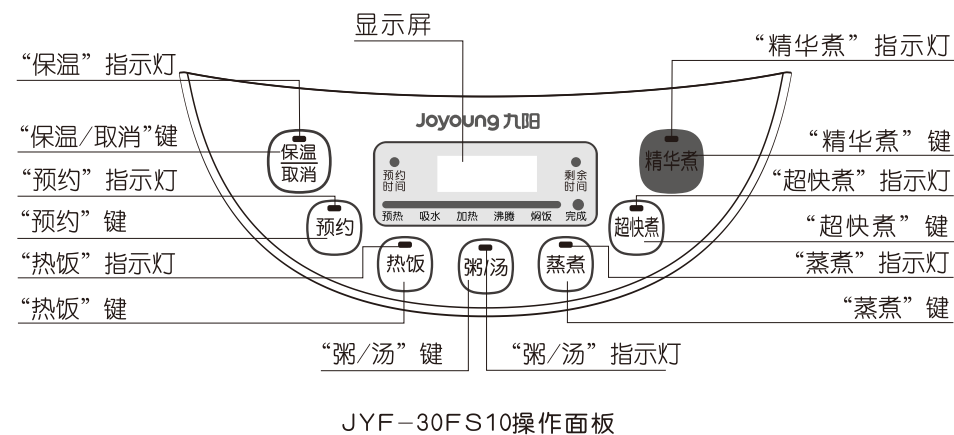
显示屏

“保温”指示灯
“保温/取消”键
“预约”指示灯
“预约”键
“热饭”指示灯
“热饭”键

“精华煮”指示灯
“精华煮”键
“超快煮”指示灯
“超快煮”键
“蒸煮”指示灯
“蒸煮”键

Joyoung 九阳

预约时间
剩余时间
预热 吸水 加热 沸腾 焖饭 完成

保温取消
预约
热饭
粥/汤
蒸煮
超快煮
精华煮

“粥/汤”键
“粥/汤”指示灯

JYF-30FS10操作面板